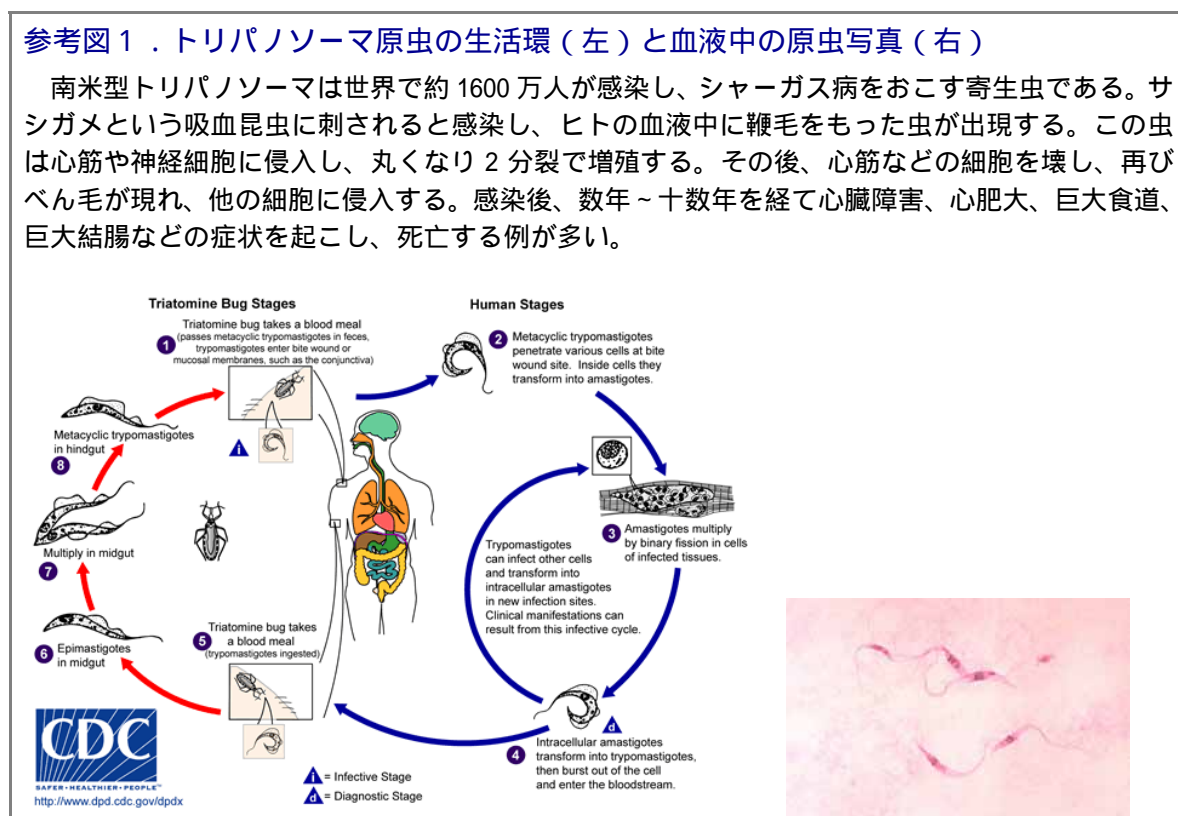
参考図１．トリパノソーマ原虫の生活環（左）と血液中の原虫写真（右）

南米型トリパノソーマは世界で約 1600 万人が感染し、シャーガス病をおこす寄生虫である。サシガメという吸血昆虫に刺されると感染し、ヒトの血液中に鞭毛をもった虫が出現する。この虫は心筋や神経細胞に侵入し、丸くなり 2 分裂で増殖する。その後、心筋などの細胞を壊し、再びべん毛が現れ、他の細胞に侵入する。感染後、数年 ~ 十数年を経て心臓障害、心肥大、巨大食道、巨大結腸などの症状を起こし、死亡する例が多い。

Triatomine Bug Stages

Human Stages

1 Triatomine bug takes a blood meal (passes metacyclic trypomastigotes in feces, trypomastigotes enter bite wound or mucosal membranes, such as the conjunctiva)

2 Metacyclic trypomastigotes penetrate various cells at bite wound site. Inside cells they transform into amastigotes.

3 Amastigotes multiply by binary fission in cells of infected tissues.

Trypomastigotes can infect other cells and transform into intracellular amastigotes in new infection sites. Clinical manifestations can result from this infective cycle.

4 Intracellular amastigotes transform into trypomastigotes, then burst out of the cell and enter the bloodstream.

5 Triatomine bug takes a blood meal (trypomastigotes ingested)

6 Epimastigotes in midgut

7 Multiply in midgut

8 Metacyclic trypomastigotes in hindgut

i = Infective Stage

d = Diagnostic Stage

CDC
SAFER·HEALTHIER·PEOPLE™
http://www.dpd.cdc.gov/dpdx